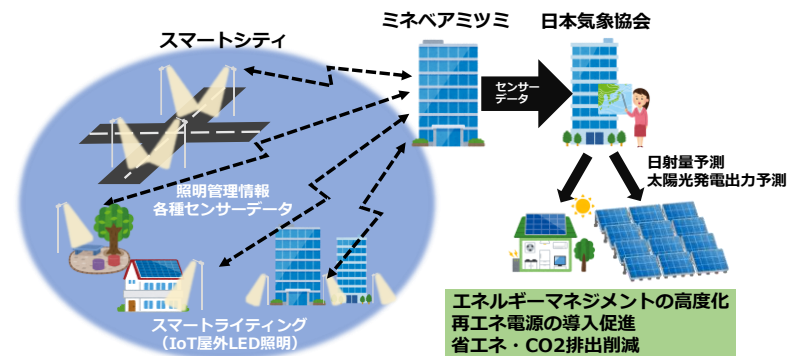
スマートシティ

ミネベアミツミ

日本気象協会

センサーデータ

照明管理情報
各種センサーデータ

日射量予測
太陽光発電出力予測

スマートライティング
（IoT屋外LED照明）

エネルギーマネジメントの高度化
再エネ電源の導入促進
省エネ・CO2排出削減